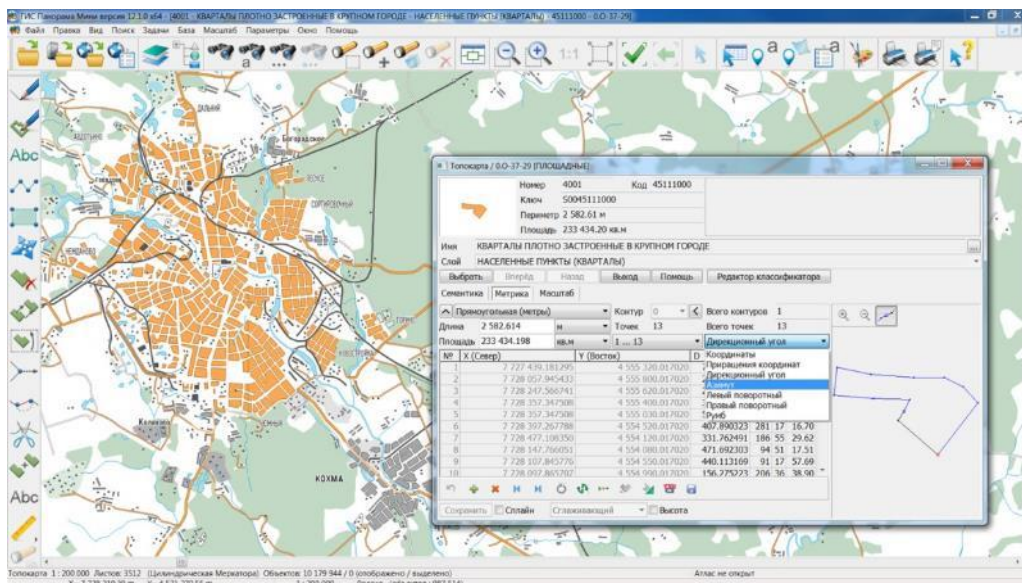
ГИС Панорама Мини версия 12.1.0 x64 - [4001 - КВАРТАЛЫ ПЛОТНО ЗАСТРОЕННЫЕ В КРУПНОМ ГОРОДЕ - НАСЕЛЕННЫЕ ПУНКТЫ (КВАРТАЛЫ) - 45111000 - 0.0-37-29]
Файл Правка Вид Поиск Задачи База Масштаб Параметры Окно Помощь

Abc
Abc

КОХМА

Топокарта / 0.0-37-29 [ПЛОЩАДНЫЕ]
Номер 4001
Код 45111000
Ключ S0045111000
Периметр 2 582.61 м
Площадь 233 434.20 кв.м
Имя КВАРТАЛЫ ПЛОТНО ЗАСТРОЕННЫЕ В КРУПНОМ ГОРОДЕ
Слой НАСЕЛЕННЫЕ ПУНКТЫ (КВАРТАЛЫ)
Выбрать Вперёд Назад Выход Помощь Редактор классификатора
Семантика Метрика Масштаб
Прямоугольная (метры) Контур 0 Всего контуров 1
Длина 2 582.614 м Точек 13 Всего точек 13
Площадь 233 434.198 кв.м 1 ... 13 Дирекционный угол
Координаты
Приращения координат
Дирекционный угол
Азимут
Левый поворотный
Правый поворотный
Румб

| № | X (Север) | Y (Восток) | D |
|---|---|---|---|
| 1 | 7 727 439.181295 | 4 555 320.017020 | |
| 2 | 7 728 057.945433 | 4 555 800.017020 | |
| 3 | 7 728 247.566741 | 4 555 020.017020 | |
| 4 | 7 728 357.347508 | 4 555 400.017020 | |
| 5 | 7 728 357.347508 | 4 555 030.017020 | |
| 6 | 7 728 397.267788 | 4 554 520.017020 | 407.890323 281 17 16.70 |
| 7 | 7 728 477.108350 | 4 554 120.017020 | 331.762491 186 55 29.62 |
| 8 | 7 728 147.766051 | 4 554 080.017020 | 471.692303 94 51 17.51 |
| 9 | 7 728 107.845776 | 4 554 550.017020 | 440.113169 91 17 57.69 |
| 10 | 7 728 097.865707 | 4 554 990.017020 | 156.275223 206 36 38.90 |

Сохранить Сплайн Сглаживающий Высота

Топокарта 1 : 200 000 Листов: 3512 (Цилиндрическая Меркатора) Объектов: 10 179 944 / 0 (отображено / выделено)
Атлас не открыт